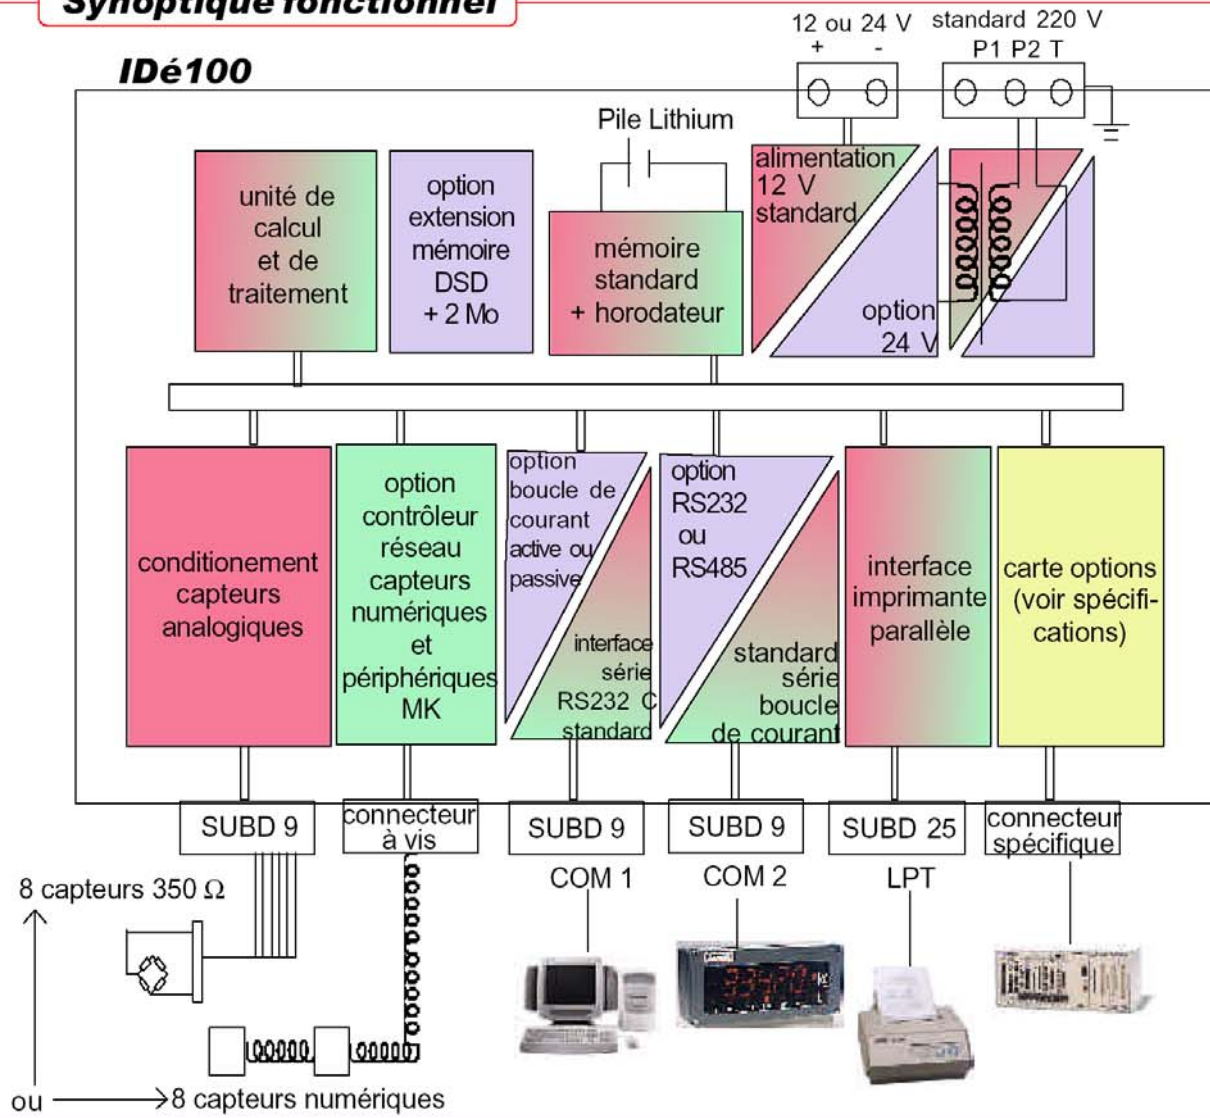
Synoptique fonctionnel

IDé100

12 ou 24 V
+ -

standard 220 V
P1 P2 T

Pile Lithium

unité de calcul et de traitement

option extension mémoire DSD + 2 Mo

mémoire standard + horodateur

alimentation 12 V standard

option 24 V

conditionement capteurs analogiques

option contrôleur réseau capteurs numériques et périphériques MK

option boucle de courant active ou passive

interface série RS232 C standard

option RS232 ou RS485

standard série boucle de courant

interface imprimante parallèle

carte options (voir spécifications)

SUBD 9

connecteur à vis

SUBD 9

SUBD 9

SUBD 25

connecteur spécifique

COM 1

COM 2

LPT

8 capteurs 350 Ω

ou → 8 capteurs numériques